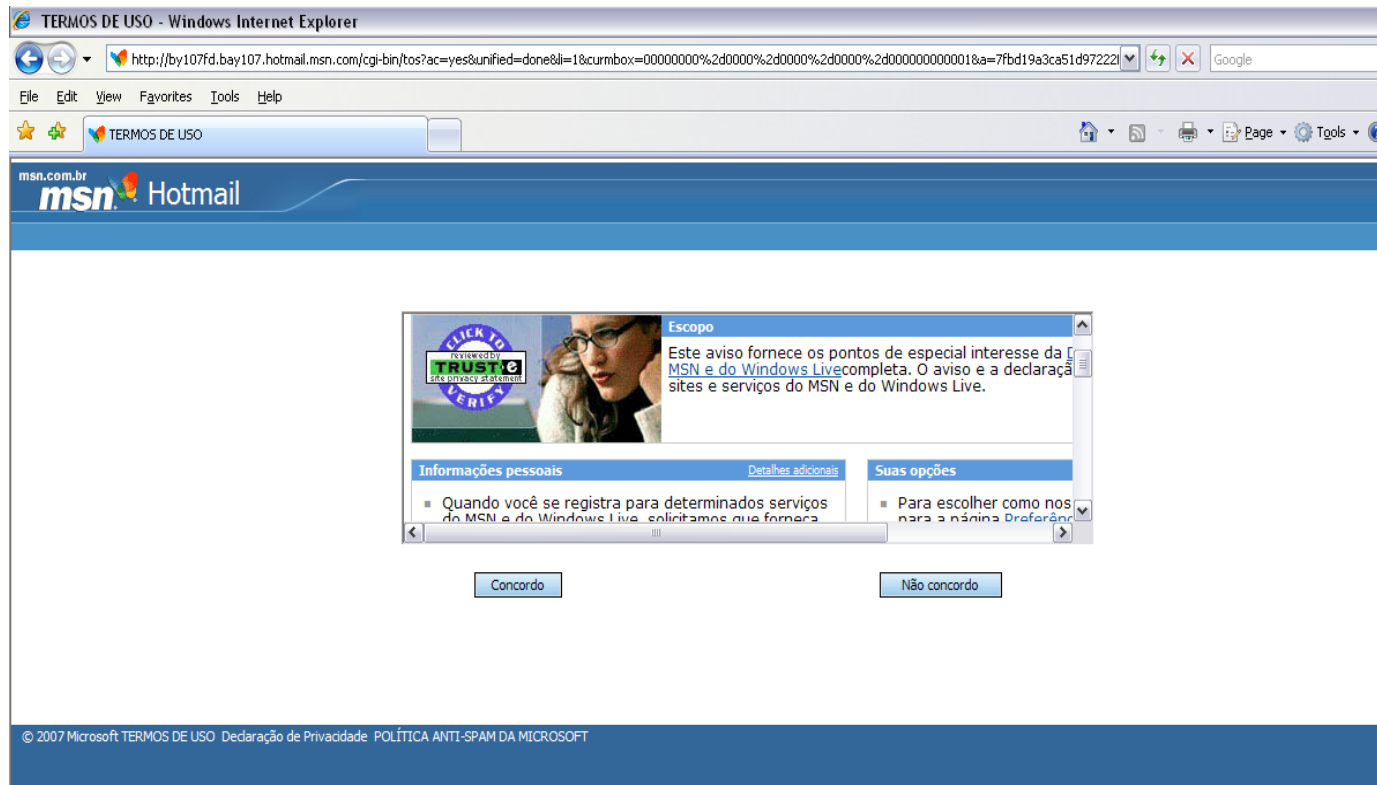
TERMOS DE USO - Windows Internet Explorer

http://by107fd.bay107.hotmail.msn.com/cgi-bin/tos?ac=yes&unified=done&li=1&curmbox=00000000%2d0000%2d0000%2d0000%2d000000000001&a=7fbd19a3ca51d97222

Google

File Edit View Favorites Tools Help

TERMOS DE USO

Page Tools

msn.com.br
msn Hotmail

CLICK TO VERIFY
reviewed by
TRUSTe
site privacy statement

Escopo

Este aviso fornece os pontos de especial interesse da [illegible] MSN e do Windows Livecompleta. O aviso e a declaraçã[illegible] sites e serviços do MSN e do Windows Live.

Informações pessoais
Detalhes adicionais

Quando você se registra para determinados serviços do MSN e do Windows Live, solicitamos que forneça

Suas opções

Para escolher como nos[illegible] para a página Preferên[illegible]

Concordo

Não concordo

© 2007 Microsoft TERMOS DE USO Declaração de Privacidade POLÍTICA ANTI-SPAM DA MICROSOFT